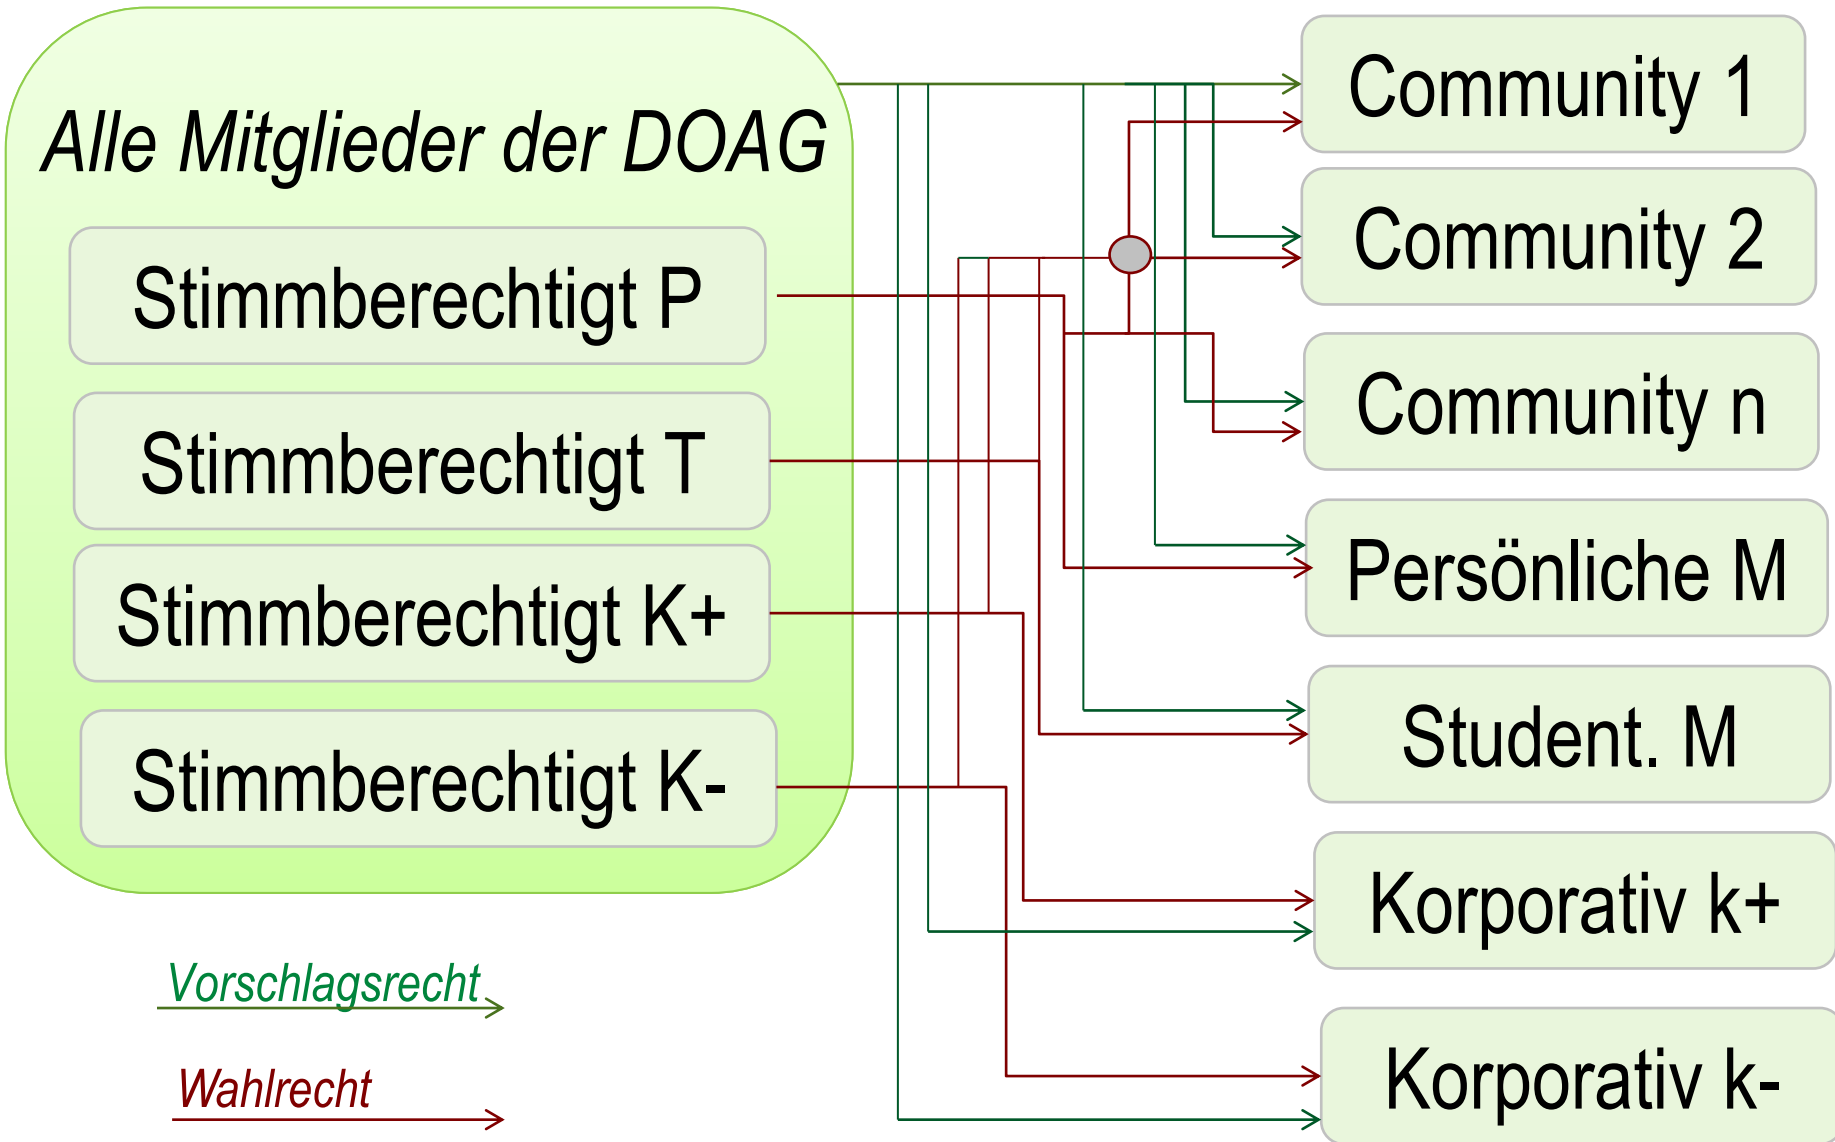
Alle Mitglieder der DOAG

Stimmberechtigt P

Stimmberechtigt T

Stimmberechtigt K+

Stimmberechtigt K-

Vorschlagsrecht

Wahlrecht

Community 1

Community 2

Community n

Persönliche M

Student. M

Korporativ k+

Korporativ k-